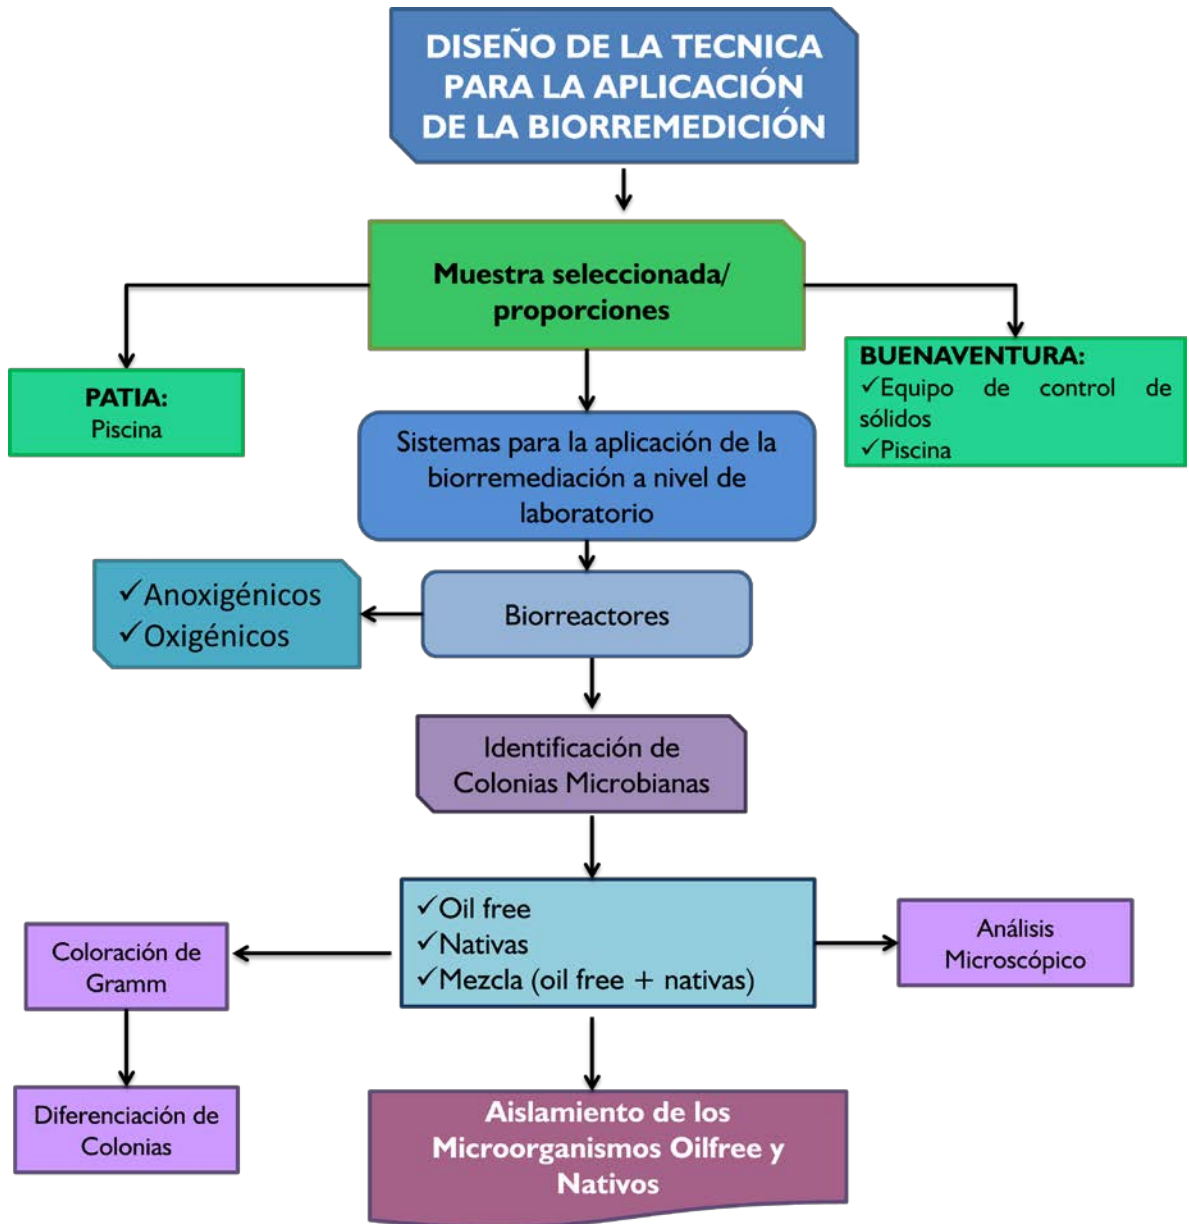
DISEÑO DE LA TECNICA PARA LA APLICACIÓN DE LA BIORREMEDICIÓN

Muestra seleccionada/ proporciones

PATIA:
Piscina

BUENAVENTURA:
✓Equipo de control de sólidos
✓Piscina

Sistemas para la aplicación de la biorremediación a nivel de laboratorio

✓Anoxigénicos
✓Oxigénicos

Biorreactores

Identificación de Colonias Microbianas

✓Oil free
✓Nativas
✓Mezcla (oil free + nativas)

Coloración de Gramm

Análisis Microscópico

Diferenciación de Colonias

Aislamiento de los Microorganismos Oilfree y Nativos